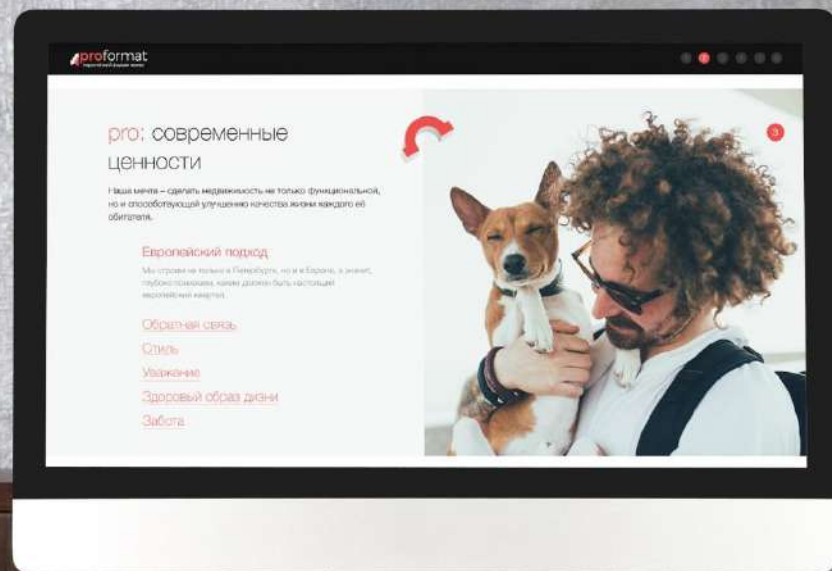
proformat
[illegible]

pro: современные ценности

Наша мечта – сделать недвижимость не только функциональной, но и способствующей улучшению качества жизни каждого её обитателя.

Европейский подход

Мы строим не только в Петербурге, но и в Европе, а значит, глубоко понимаем, каким должен быть настоящий европейский квартал.

Обратная связь

Стиль

Уважение

Здоровый образ жизни

Забота

3